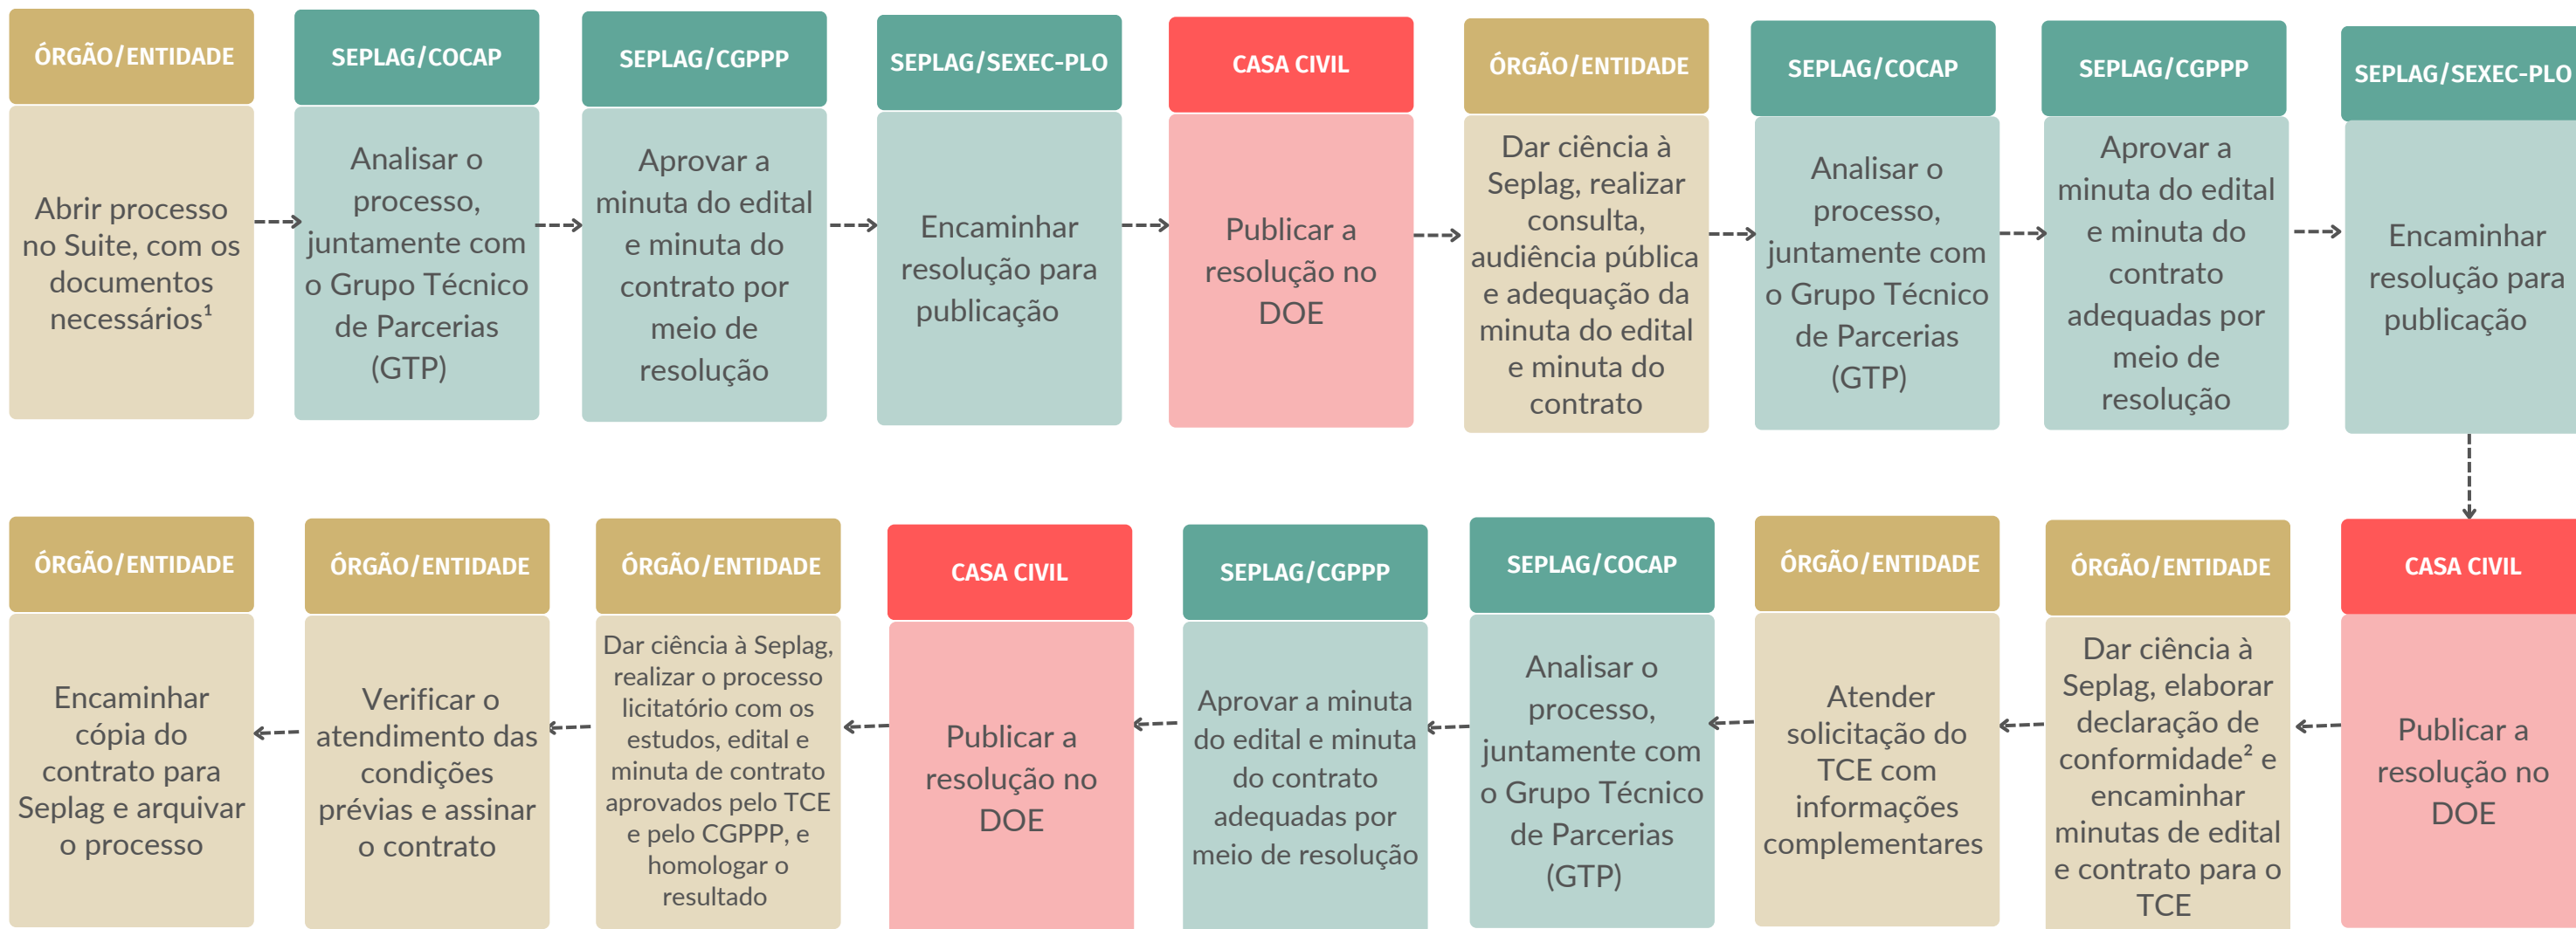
ÓRGÃO/ENTIDADE

Abrir processo no Suite, com os documentos necessários¹

SEPLAG/COCAP

Analisar o processo, juntamente com o Grupo Técnico de Parcerias (GTP)

SEPLAG/CGPPP

Aprovar a minuta do edital e minuta do contrato por meio de resolução

SEPLAG/SEXEC-PLO

Encaminhar resolução para publicação

CASA CIVIL

Publicar a resolução no DOE

ÓRGÃO/ENTIDADE

Dar ciência à Seplag, realizar consulta, audiência pública e adequação da minuta do edital e minuta do contrato

SEPLAG/COCAP

Analisar o processo, juntamente com o Grupo Técnico de Parcerias (GTP)

SEPLAG/CGPPP

Aprovar a minuta do edital e minuta do contrato adequadas por meio de resolução

SEPLAG/SEXEC-PLO

Encaminhar resolução para publicação

CASA CIVIL

Publicar a resolução no DOE

ÓRGÃO/ENTIDADE

Dar ciência à Seplag, elaborar declaração de conformidade² e encaminhar minutas de edital e contrato para o TCE

ÓRGÃO/ENTIDADE

Atender solicitação do TCE com informações complementares

SEPLAG/COCAP

Analisar o processo, juntamente com o Grupo Técnico de Parcerias (GTP)

SEPLAG/CGPPP

Aprovar a minuta do edital e minuta do contrato adequadas por meio de resolução

CASA CIVIL

Publicar a resolução no DOE

ÓRGÃO/ENTIDADE

Dar ciência à Seplag, realizar o processo licitatório com os estudos, edital e minuta de contrato aprovados pelo TCE e pelo CGPPP, e homologar o resultado

ÓRGÃO/ENTIDADE

Verificar o atendimento das condições prévias e assinar o contrato

ÓRGÃO/ENTIDADE

Encaminhar cópia do contrato para Seplag e arquivar o processo